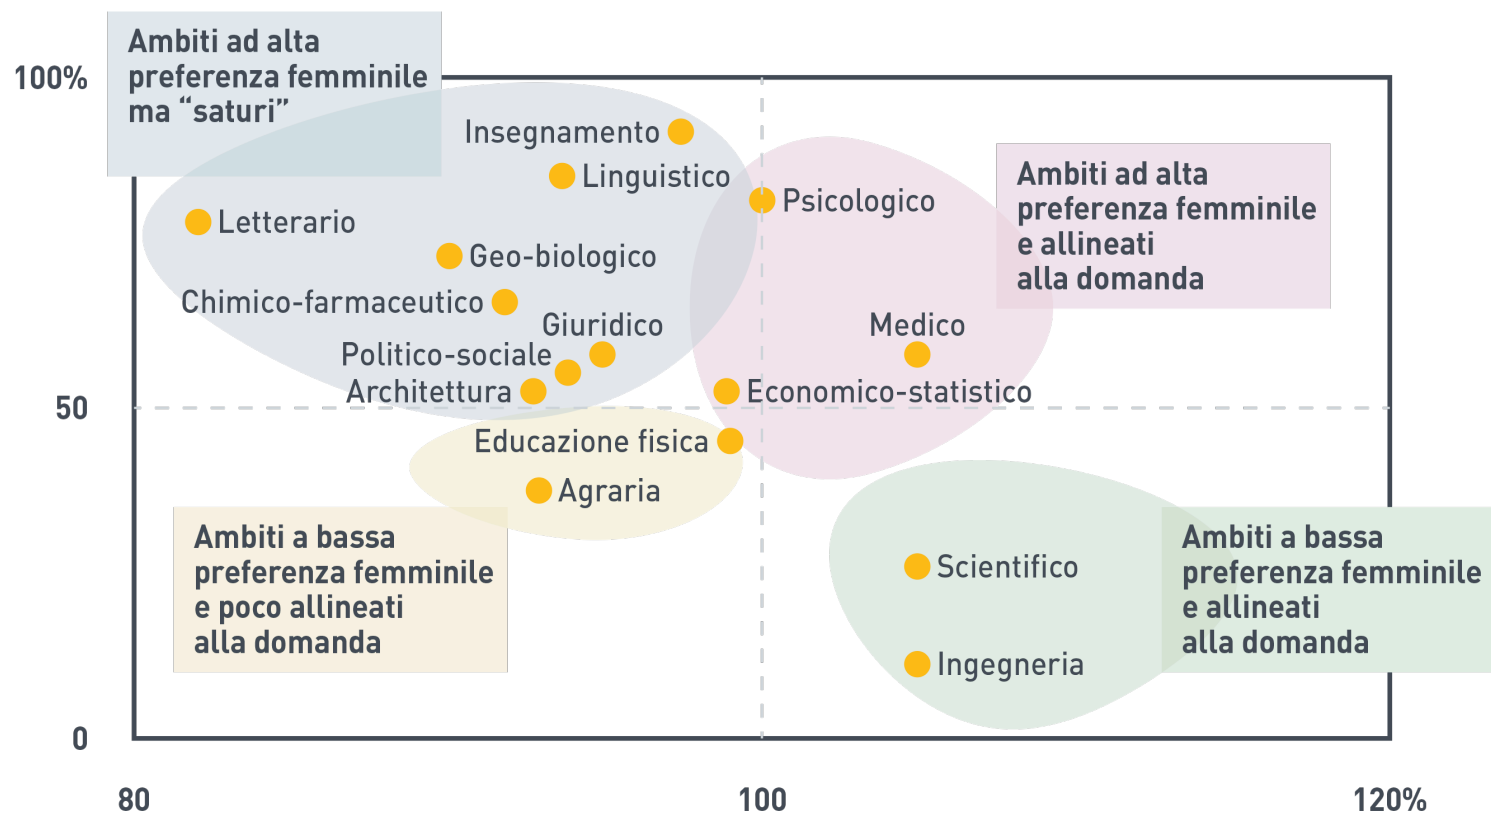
Ambiti ad alta preferenza femminile ma “saturi”

100%

Insegnamento

Linguistico

Psicologico

Ambiti ad alta preferenza femminile e allineati alla domanda

Letterario

Geo-biologico

Chimico-farmaceutico

Giuridico

Medico

Politico-sociale

Architettura

Economico-statistico

50

Educazione fisica

Agraria

Ambiti a bassa preferenza femminile e poco allineati alla domanda

Scientifico

Ambiti a bassa preferenza femminile e allineati alla domanda

Ingegneria

0

80

100

120%